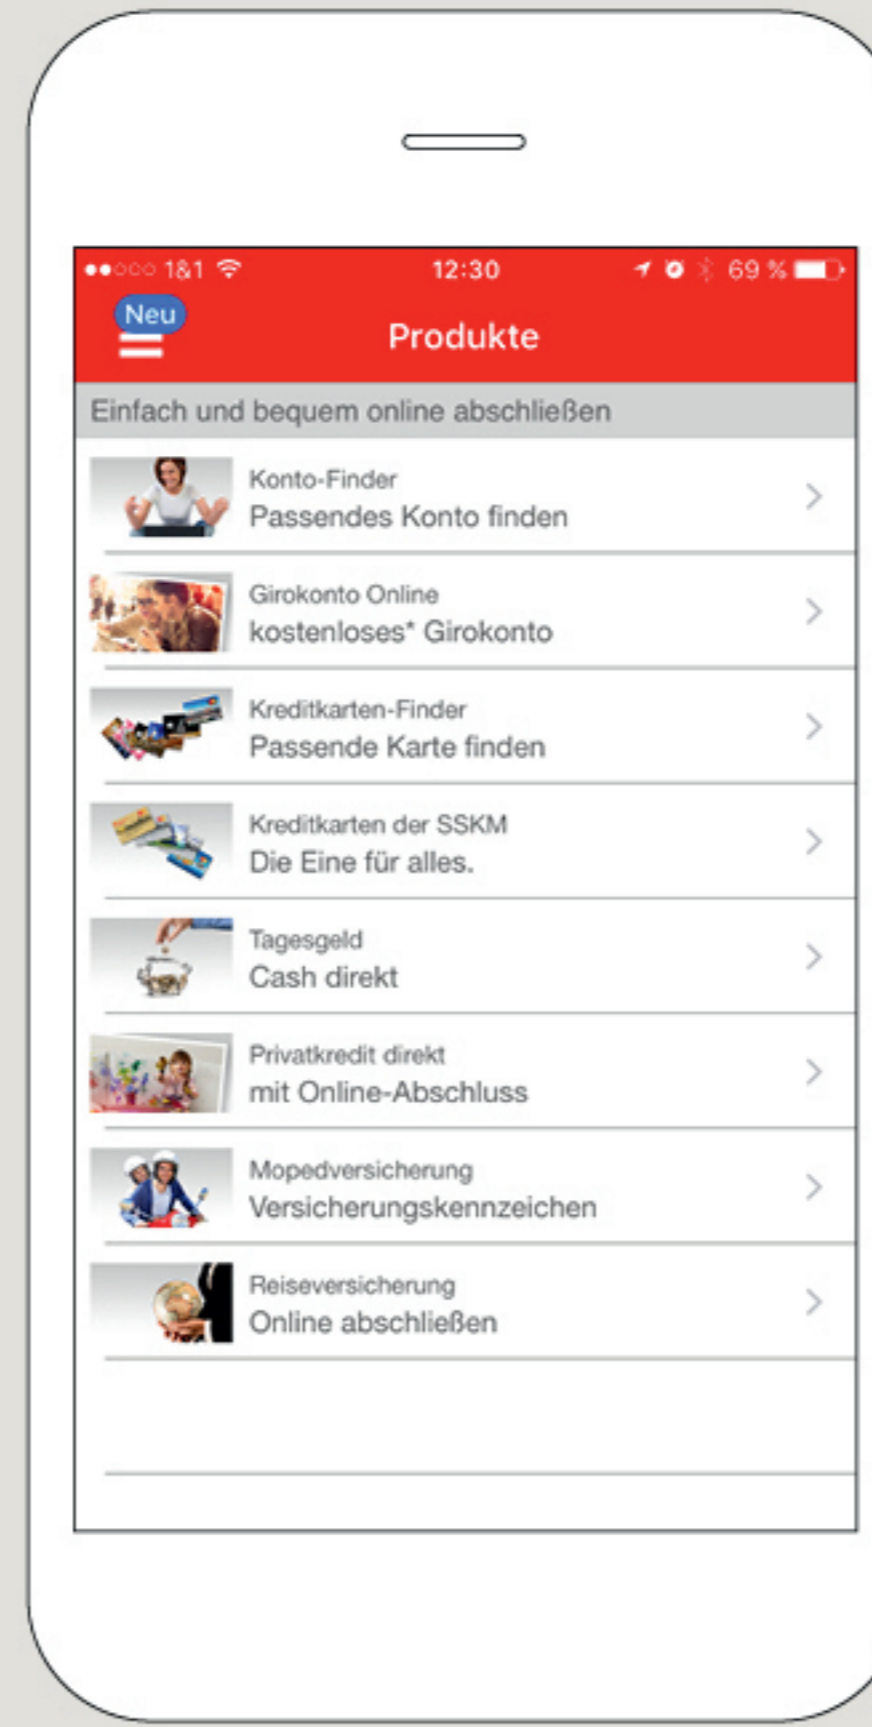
●●○○○ 1&1 12:30 69 %

Neu

Produkte

Einfach und bequem online abschließen

Konto-Finder
Passendes Konto finden

Girokonto Online
kostenloses* Girokonto

Kreditkarten-Finder
Passende Karte finden

Kreditkarten der SSKM
Die Eine für alles.

Tagesgeld
Cash direkt

Privatkredit direkt
mit Online-Abschluss

Mopedversicherung
Versicherungskennzeichen

Reiseversicherung
Online abschließen